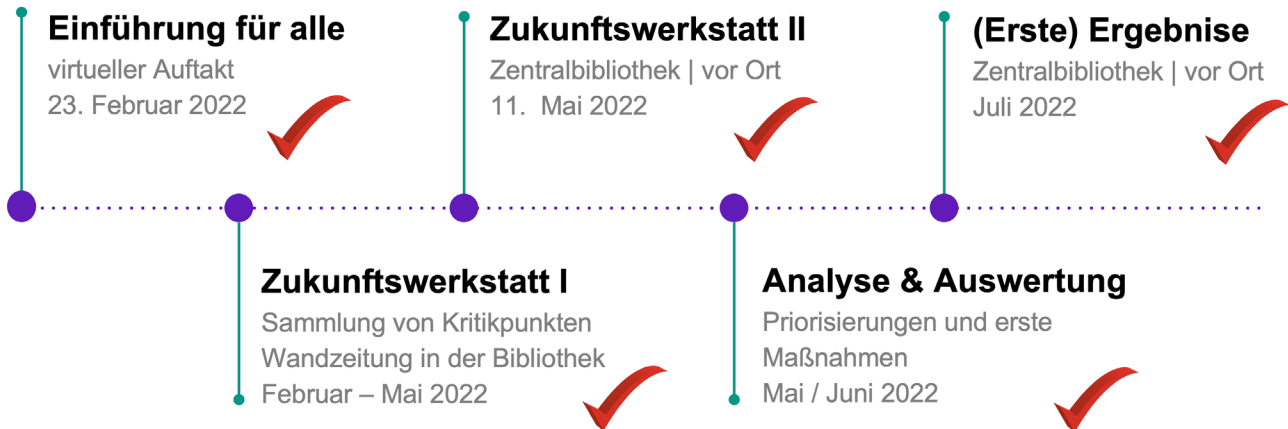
Einführung für alle
virtueller Auftakt
23. Februar 2022

Zukunftswerkstatt II
Zentralbibliothek | vor Ort
11. Mai 2022

(Erste) Ergebnise
Zentralbibliothek | vor Ort
Juli 2022

Zukunftswerkstatt I
Sammlung von Kritikpunkten
Wandzeitung in der Bibliothek
Februar – Mai 2022

Analyse & Auswertung
Priorisierungen und erste Maßnahmen
Mai / Juni 2022